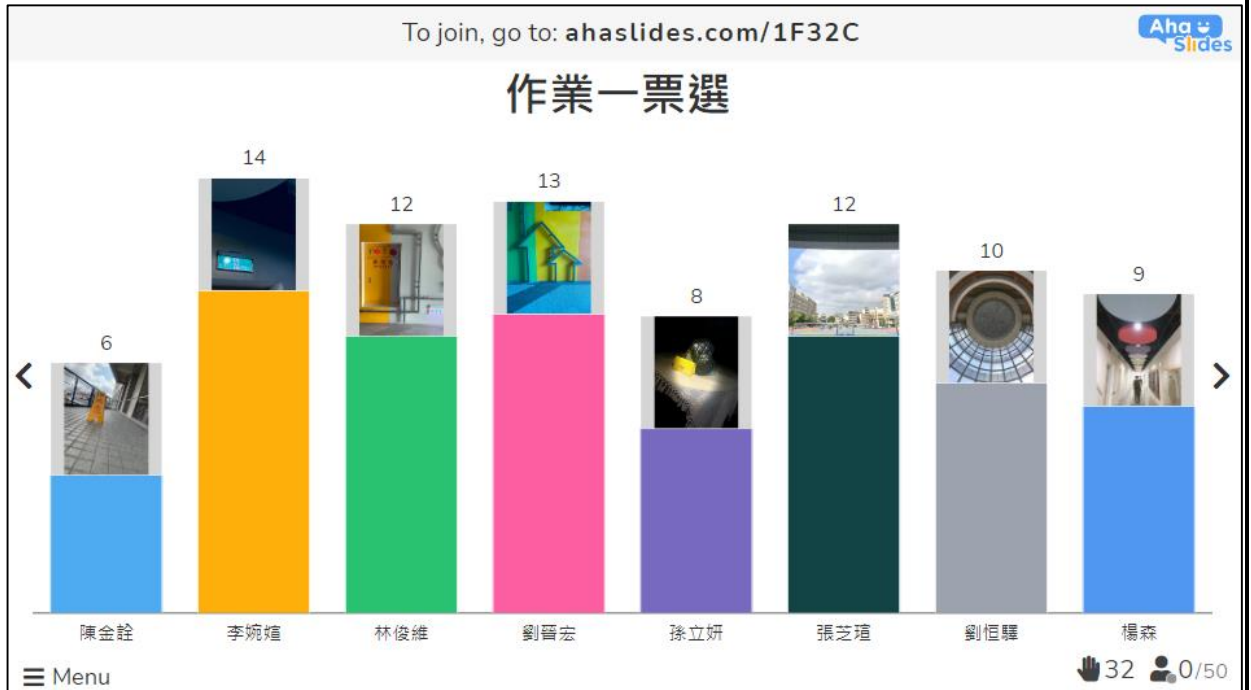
To join, go to: ahaslides.com/1F32C

AhaSlides

作業一票選

| 6 | 14 | 12 | 13 | 8 | 12 | 10 | 9 |
|---|---|---|---|---|---|---|---|
| 陳金詮 | 李婉媗 | 林俊維 | 劉晉宏 | 孫立妍 | 張芝瑄 | 劉恒驛 | 楊森 |

Menu

32 0/50